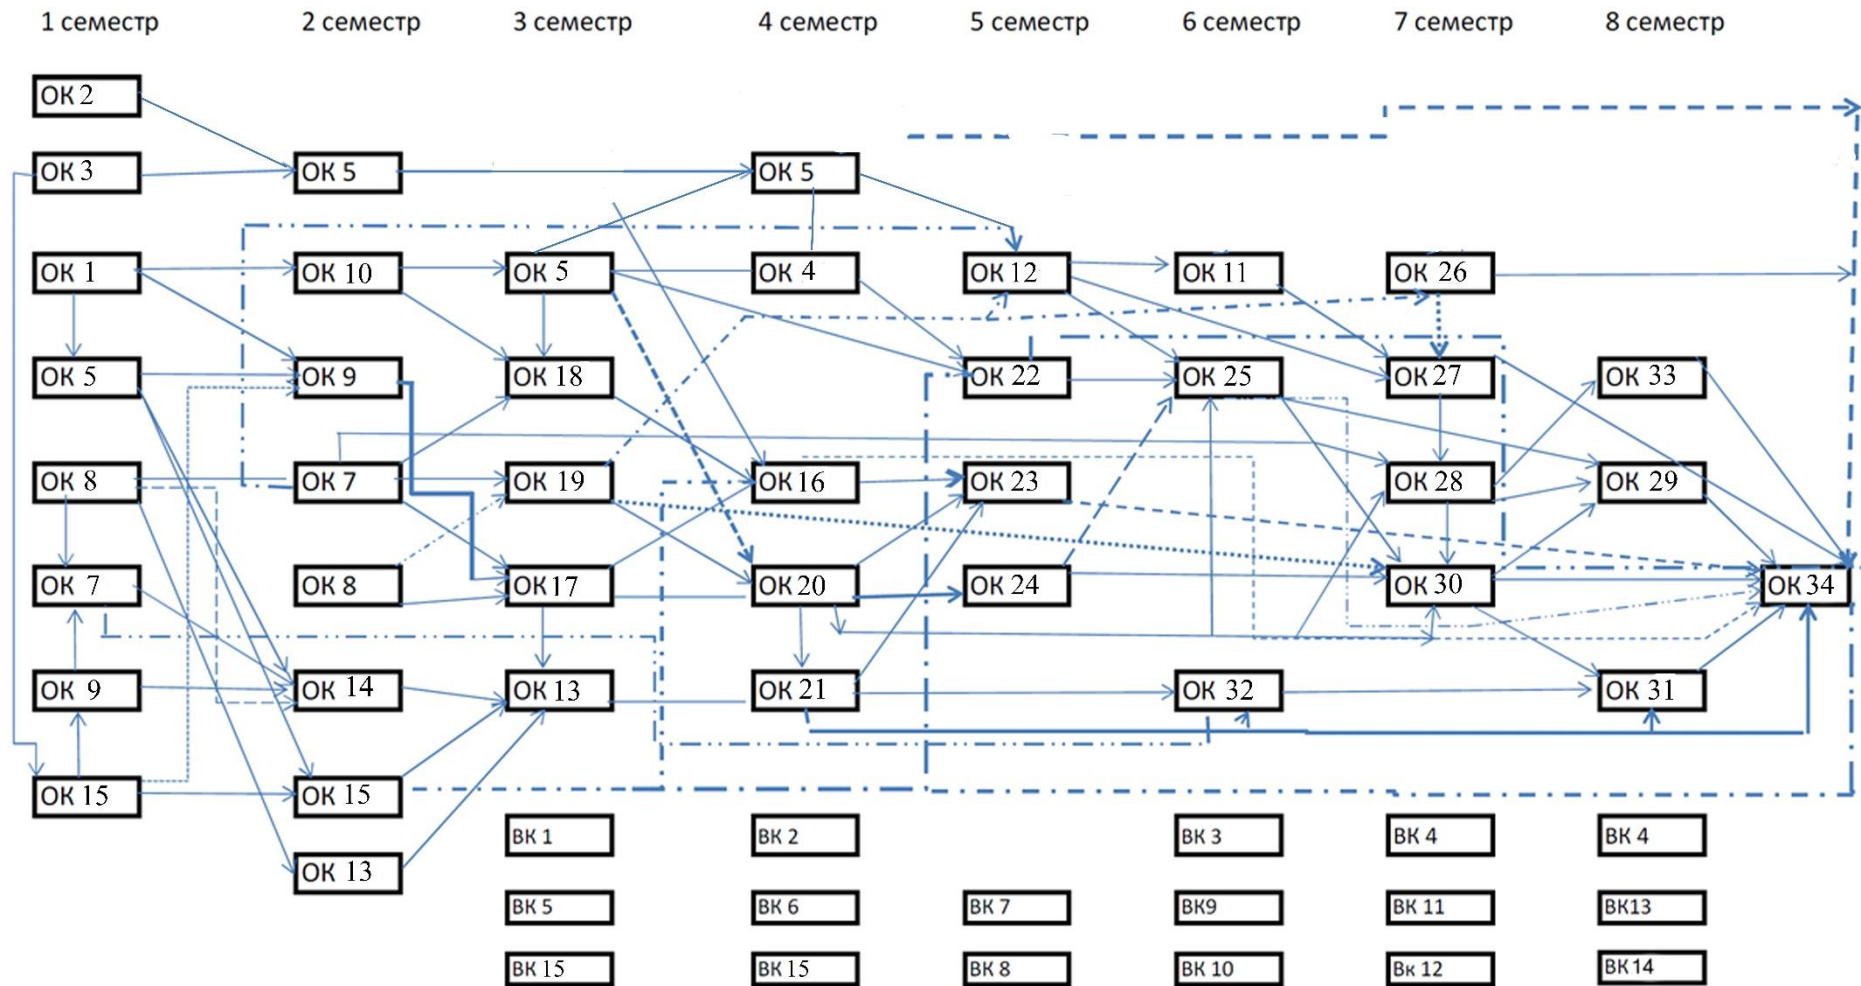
1 семестр 2 семестр 3 семестр 4 семестр 5 семестр 6 семестр 7 семестр 8 семестр

ОК 2
ОК 3
ОК 1
ОК 5
ОК 8
ОК 7
ОК 9
ОК 15

ОК 5
ОК 10
ОК 9
ОК 7
ОК 8
ОК 14
ОК 15
ОК 13

ОК 5
ОК 18
ОК 19
ОК 17
ОК 13

ОК 5
ОК 4
ОК 16
ОК 20
ОК 21

ОК 12
ОК 22
ОК 23
ОК 24

ОК 11
ОК 25
ОК 32

ОК 26
ОК 27
ОК 28
ОК 30

ОК 33
ОК 29
ОК 31
ОК 34

ВК 1
ВК 5
ВК 15

ВК 2
ВК 6
ВК 15

ВК 7
ВК 8

ВК 3
ВК9
ВК 10

ВК 4
ВК 11
Вк 12

ВК 4
ВК13
ВК 14